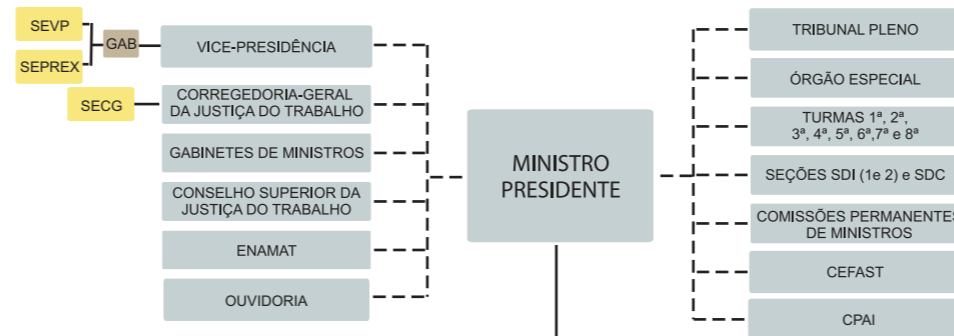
SEVP

SEPREX

GAB

VICE-PRESIDÊNCIA

SECG

CORREGEDORIA-GERAL DA JUSTIÇA DO TRABALHO

GABINETES DE MINISTROS

CONSELHO SUPERIOR DA JUSTIÇA DO TRABALHO

ENAMAT

OUVIDORIA

MINISTRO PRESIDENTE

TRIBUNAL PLENO

ÓRGÃO ESPECIAL

TURMAS 1ª, 2ª, 3ª, 4ª, 5ª, 6ª,7ª e 8ª

SEÇÕES SDI (1e 2) e SDC

COMISSÕES PERMANENTES DE MINISTROS

CEFAST

CPAI